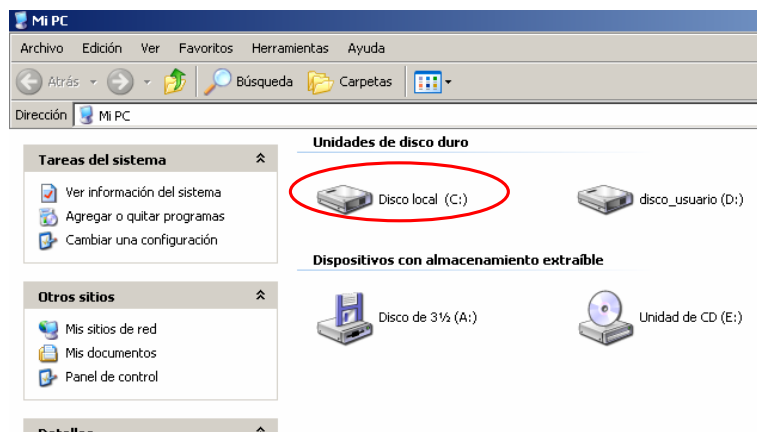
Mi PC

Archivo Edición Ver Favoritos Herramientas Ayuda

Atrás Búsqueda Carpetas

Dirección Mi PC

Tareas del sistema

Ver información del sistema
Agregar o quitar programas
Cambiar una configuración

Otros sitios

Mis sitios de red
Mis documentos
Panel de control

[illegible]

Unidades de disco duro

Disco local (C:)

disco_usuario (D:)

Dispositivos con almacenamiento extraíble

Disco de 3½ (A:)

Unidad de CD (E:)